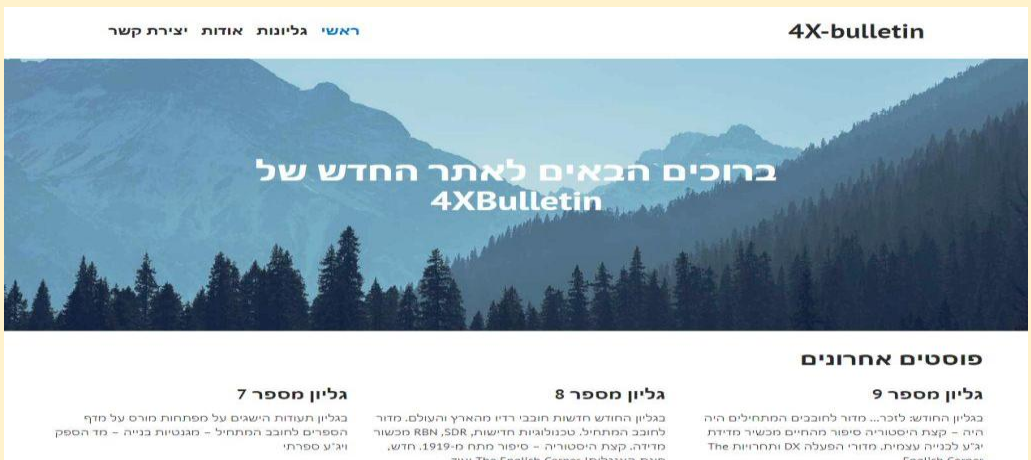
4X-bulletin

ראשי גליונות אודות יצירת קשר

ברוכים הבאים לאתר החדש של 4XBulletin

פוסטים אחרונים

גליון מספר 9

בגליון החודש: לזכר... מדור לחובבים המתחילים היה היה – קצת היסטוריה סיפור מהחיים מכשיר מדידת יג"ע לבנייה עצמית, מדורי הפעלה DX ותחרויות The English Corner

גליון מספר 8

בגליון החודש חדשות חובבי רדיו מהארץ והעולם, מדור לחובב המתחיל, טכנולוגיות חדשות, SDR, RBN מכשור מדידה, קצת היסטוריה – סיפור מחח מ-1919, חדש, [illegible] The English Corner

גליון מספר 7

בגליון תעודות הישגים על מפתחות מורס על מדף הספרים לחובב המתחיל – מגנטיות בנייה – מד הספק ויג"ע ספרתי